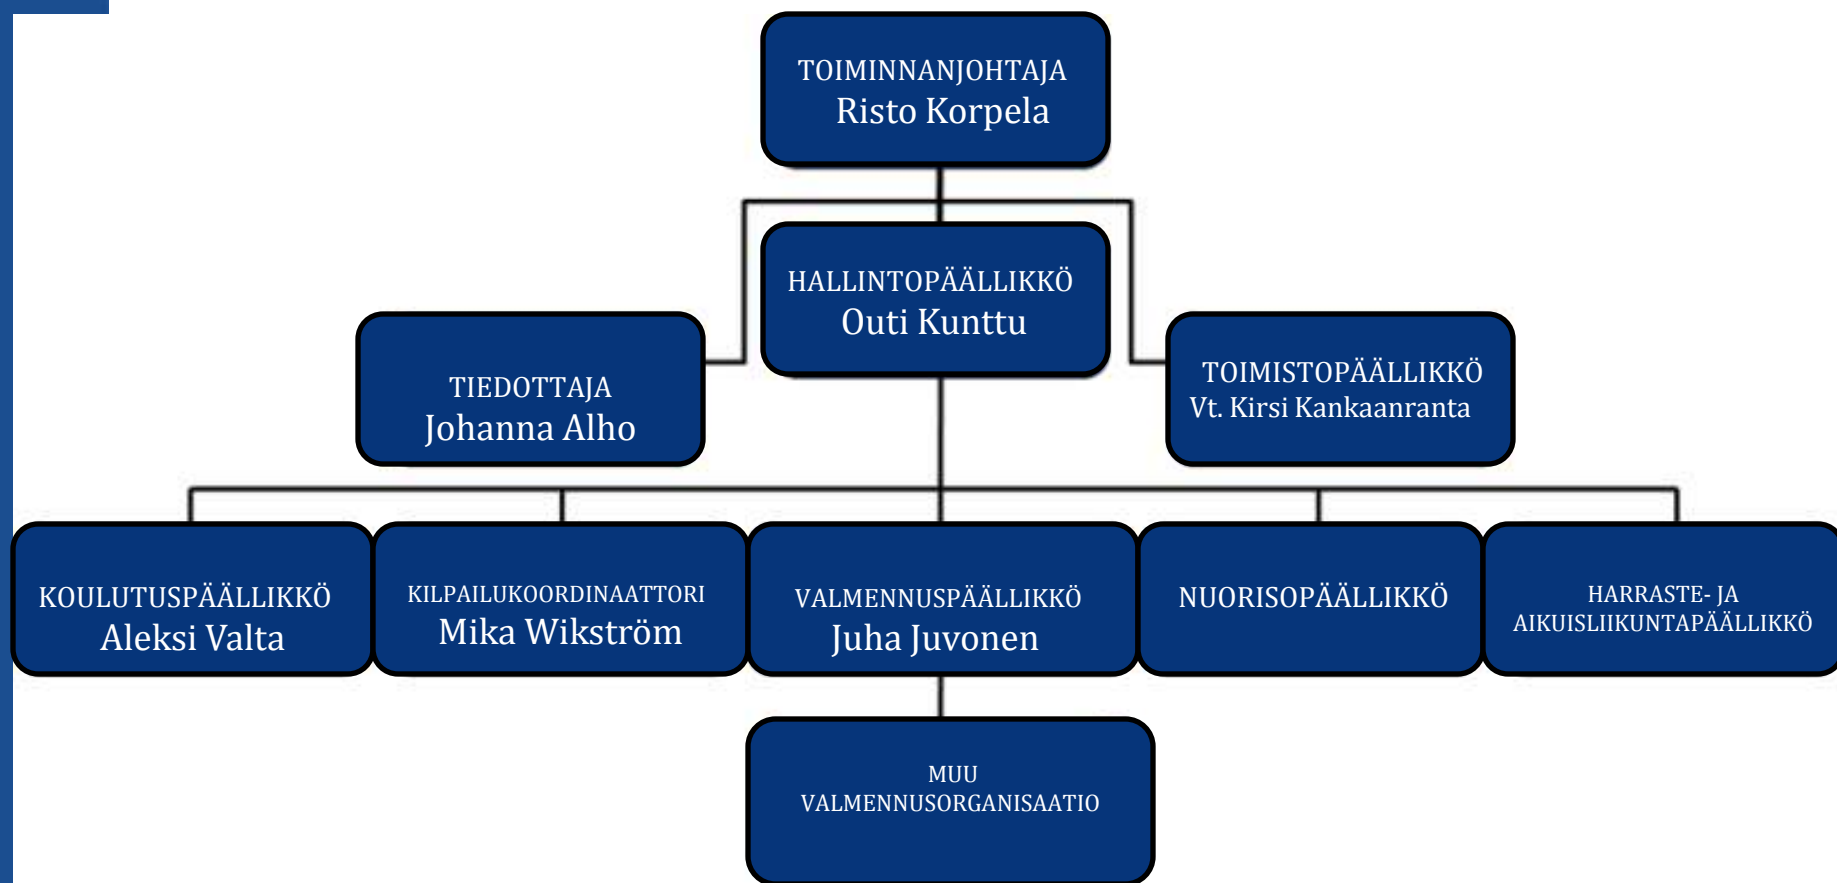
TOIMINNANJOHTAJA
Risto Korpela

HALLINTOPÄÄLLIKKÖ
Outi Kunttu

TIEDOTTAJA
Johanna Alho

TOIMISTOPÄÄLLIKKÖ
Vt. Kirsi Kankaanranta

KOULUTUSPÄÄLLIKKÖ
Aleksi Valta

KILPAILUKOORDINAATTORI
Mika Wikström

VALMENNUSPÄÄLLIKKÖ
Juha Juvonen

NUORISOPÄÄLLIKKÖ

HARRASTE- JA AIKUISLIIKUNTAPÄÄLLIKKÖ

MUU VALMENNUSORGANISAATIO